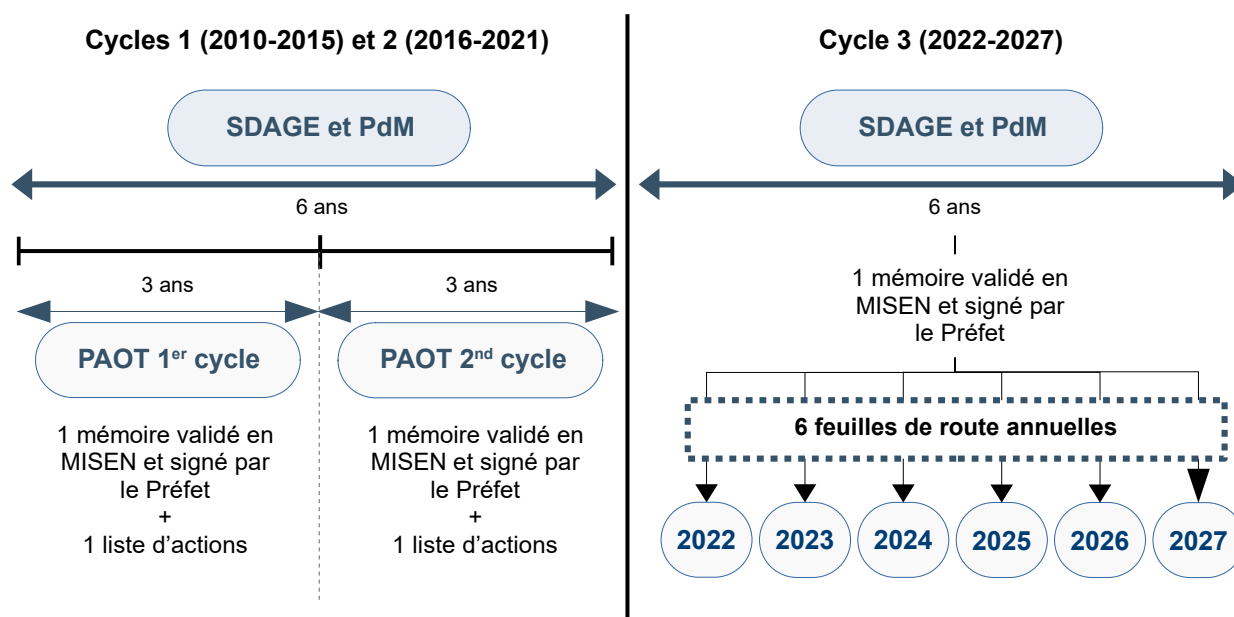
Cycles 1 (2010-2015) et 2 (2016-2021)

SDAGE et PdM

6 ans

3 ans

3 ans

PAOT 1$^{er}$ cycle

PAOT 2$^{nd}$ cycle

1 mémoire validé en MISEN et signé par le Préfet
+
1 liste d'actions

1 mémoire validé en MISEN et signé par le Préfet
+
1 liste d'actions

Cycle 3 (2022-2027)

SDAGE et PdM

6 ans

1 mémoire validé en MISEN et signé par le Préfet

6 feuilles de route annuelles

2022

2023

2024

2025

2026

2027